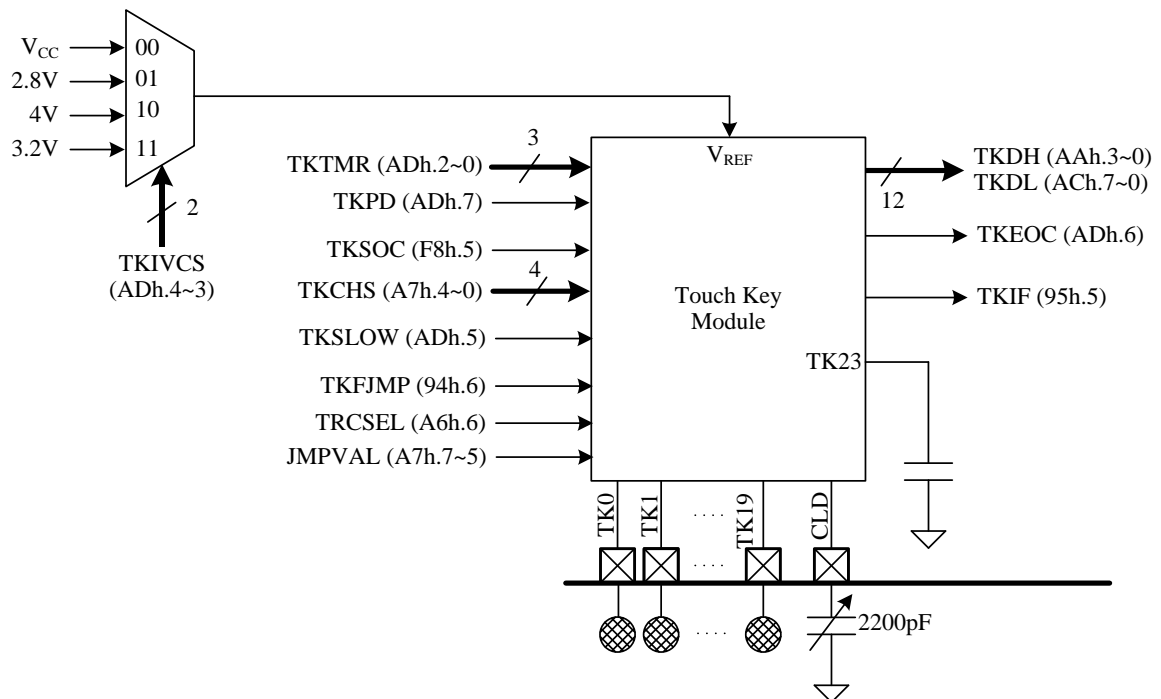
$V_{CC}$
2.8V
4V
3.2V
00
01
10
11
2
TKIVCS (ADh.4~3)

3
TKTMR (ADh.2~0)
TKPD (ADh.7)
TKSOC (F8h.5)
4
TKCHS (A7h.4~0)
TKSLOW (ADh.5)
TKFJMP (94h.6)
TRCSEL (A6h.6)
JMPVAL (A7h.7~5)

$V_{REF}$
Touch Key Module
TK23

TKDH (AAh.3~0)
TKDL (ACh.7~0)
12
TKEOC (ADh.6)
TKIF (95h.5)

TK0
TK1
....
TK19
CLD
....
....
2200pF